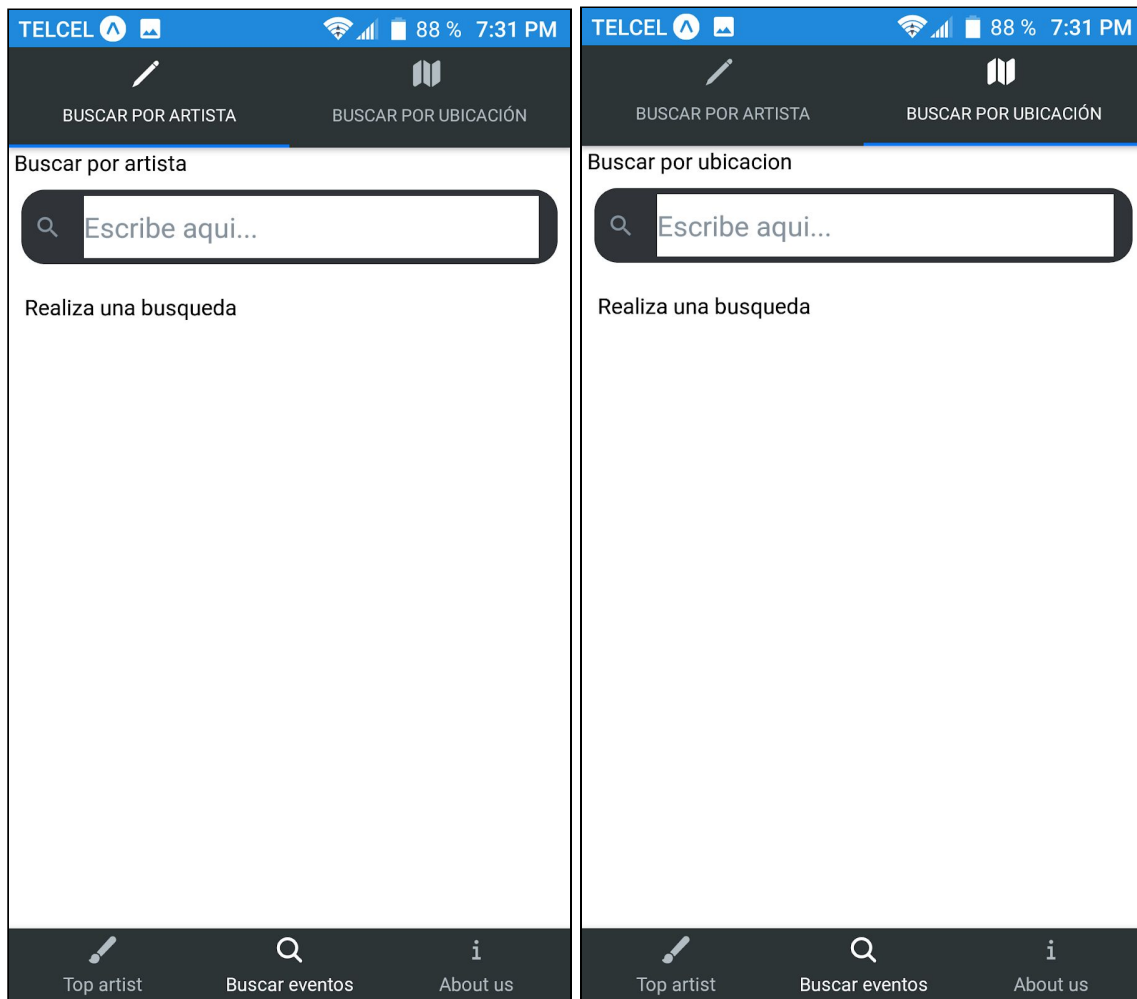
TELCEL 88 % 7:31 PM

BUSCAR POR ARTISTA
BUSCAR POR UBICACIÓN

Buscar por artista

Escribe aqui...

Realiza una busqueda

Top artist
Buscar eventos
About us

TELCEL 88 % 7:31 PM

BUSCAR POR ARTISTA
BUSCAR POR UBICACIÓN

Buscar por ubicacion

Escribe aqui...

Realiza una busqueda

Top artist
Buscar eventos
About us